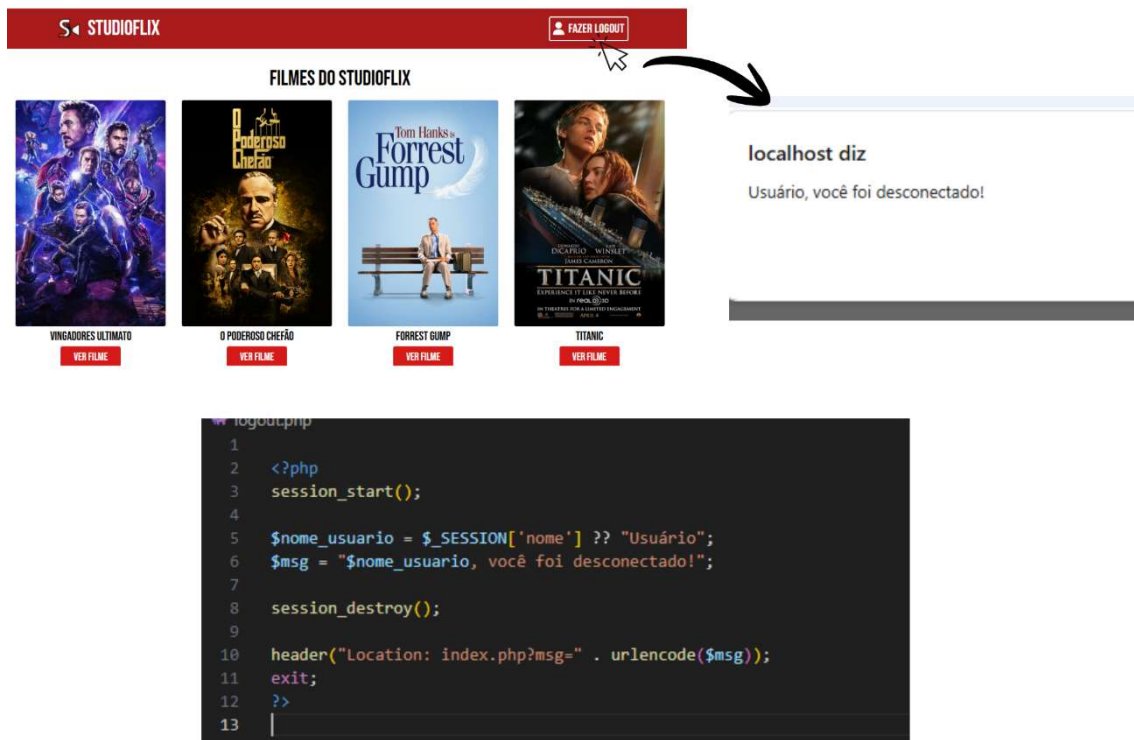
STUDIOFLIX

FAZER LOGOUT

FILMES DO STUDIOFLIX

O Poderoso Chefão

Tom Hanks
Forrest Gump

DiCAPRIO WINSLET
JAMES CAMERON
TITANIC
EXPERIENCE IT LIKE NEVER BEFORE

VINGADORES ULTIMATO
VER FILME

O PODEROSO CHEFÃO
VER FILME

FORREST GUMP
VER FILME

TITANIC
VER FILME

localhost diz

Usuário, você foi desconectado!

logout.php

1
2 <?php
3 session_start();
4
5 $nome_usuario = $_SESSION['nome'] ?? "Usuário";
6 $msg = "$nome_usuario, você foi desconectado!";
7
8 session_destroy();
9
10 header("Location: index.php?msg=" . urlencode($msg));
11 exit;
12 ?>
13